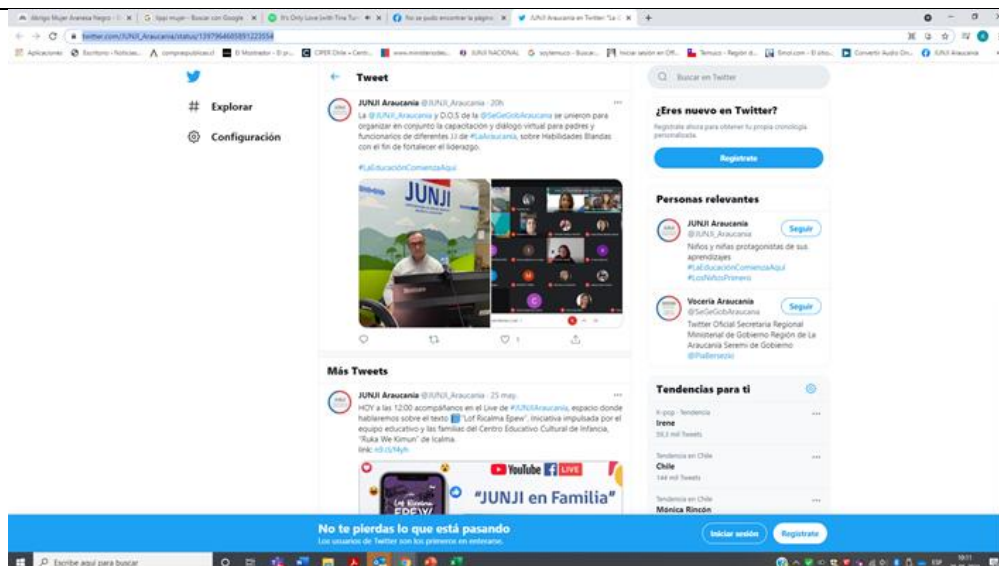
Abrigo Mujer Avanesa Negro - I ✕ | Ippi mujer - Buscar con Google ✕ | It's Only Love (with Tina Tu ✕ | No se pudo encontrar la página ✕ | JUNJI Araucanía en Twitter: "La C ✕ | +

twitter.com/JUNJI_Araucania/status/1397964655891223554

Aplicaciones | Escritorio - Noticias | compraspublicas.cl | El Mostrador - El pr... | CIPER Chile » Centr... | www.ministeriodes... | JUNJI NACIONAL | soylemuco - Buscar... | Iniciar sesión en Off... | Temuco - Región d... | Emol.com - El sitio... | Convertir Audio On... | JUNJI Araucanía

Explorar

Configuración

← Tweet

JUNJI Araucanía @JUNJI_Araucania · 20h

La @JUNJI_Araucania y D.O.S de la @SeGeGobAraucania se unieron para organizar en conjunto la capacitación y diálogo virtual para padres y funcionarios de diferentes JJ de #LaAraucanía, sobre Habilidades Blandas con el fin de fortalecer el liderazgo.

#LaEducaciónComienzaAquí

JUNJI

1

Más Tweets

JUNJI Araucanía @JUNJI_Araucania · 25 may.

HOY a las 12:00 acompáñanos en el Live de #JUNJIAraucanía, espacio donde hablaremos sobre el texto 📖 "Lof Ricalma Epew". Iniciativa impulsada por el equipo educativo y las familias del Centro Educativo Cultural de Infancia, "Ruka We Kimun" de Icalma.
link: rd.cl/N4yh

YouTube LIVE

"JUNJI en Familia"

Buscar en Twitter

¿Eres nuevo en Twitter?

Regístrate ahora para obtener tu propia cronología personalizada.

Regístrate

Personas relevantes

JUNJI Araucanía
@JUNJI_Araucania
Seguir
Niños y niñas protagonistas de sus aprendizajes
#LaEducaciónComienzaAquí
#LosNiñosPrimero

Vocería Araucanía
@SeGeGobAraucania
Seguir
Twitter Oficial Secretaría Regional Ministerial de Gobierno Región de La Araucanía Seremi de Gobierno @PiaBersezio

Tendencias para ti

K-pop · Tendencia
Irene
56,3 mil Tweets

Tendencias en Chile
Chile
144 mil Tweets

Tendencias en Chile
Mónica Rincón

No te pierdas lo que está pasando
Los usuarios de Twitter son los primeros en enterarse.

Iniciar sesión

Regístrate

Escribe aquí para buscar

ESP
10:11